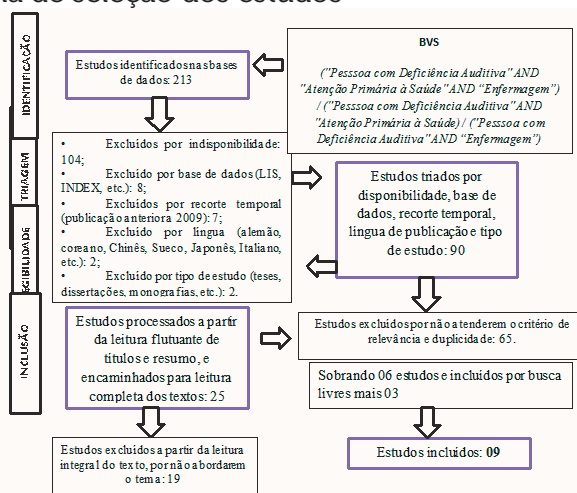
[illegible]a de seleção dos estudos

IDENTIFICAÇÃO

TRIAGEM

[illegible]EGIBILIDADE

INCLUSÃO

Estudos identificados nas bases de dados: 213

BVS

("Pessoa com Deficiência Auditiva" AND "Atenção Primária à Saúde" AND "Enfermagem") / ("Pessoa com Deficiência Auditiva" AND "Atenção Primária à Saúde) / ("Pessoa com Deficiência Auditiva" AND "Enfermagem")

• Excluídos por indisponibilidade: 104;
• Excluído por base de dados (LIS, INDEX, etc.): 8;
• Excluídos por recorte temporal (publicação anterior a 2009): 7;
• Excluído por língua (alemão, coreano, Chinês, Sueco, Japonês, Italiano, etc.): 2;
• Excluído por tipo de estudo (teses, dissertações, monografias, etc.): 2.

Estudos triados por disponibilidade, base de dados, recorte temporal, língua de publicação e tipo de estudo: 90

Estudos processados a partir da leitura flutuante de títulos e resumo, e encaminhados para leitura completa dos textos: 25

Estudos excluídos por não atenderem o critério de relevância e duplicidade: 65.

Sobrando 06 estudos e incluídos por busca livres mais 03

Estudos excluídos a partir da leitura integral do texto, por não abordarem o tema: 19

Estudos incluídos: 09